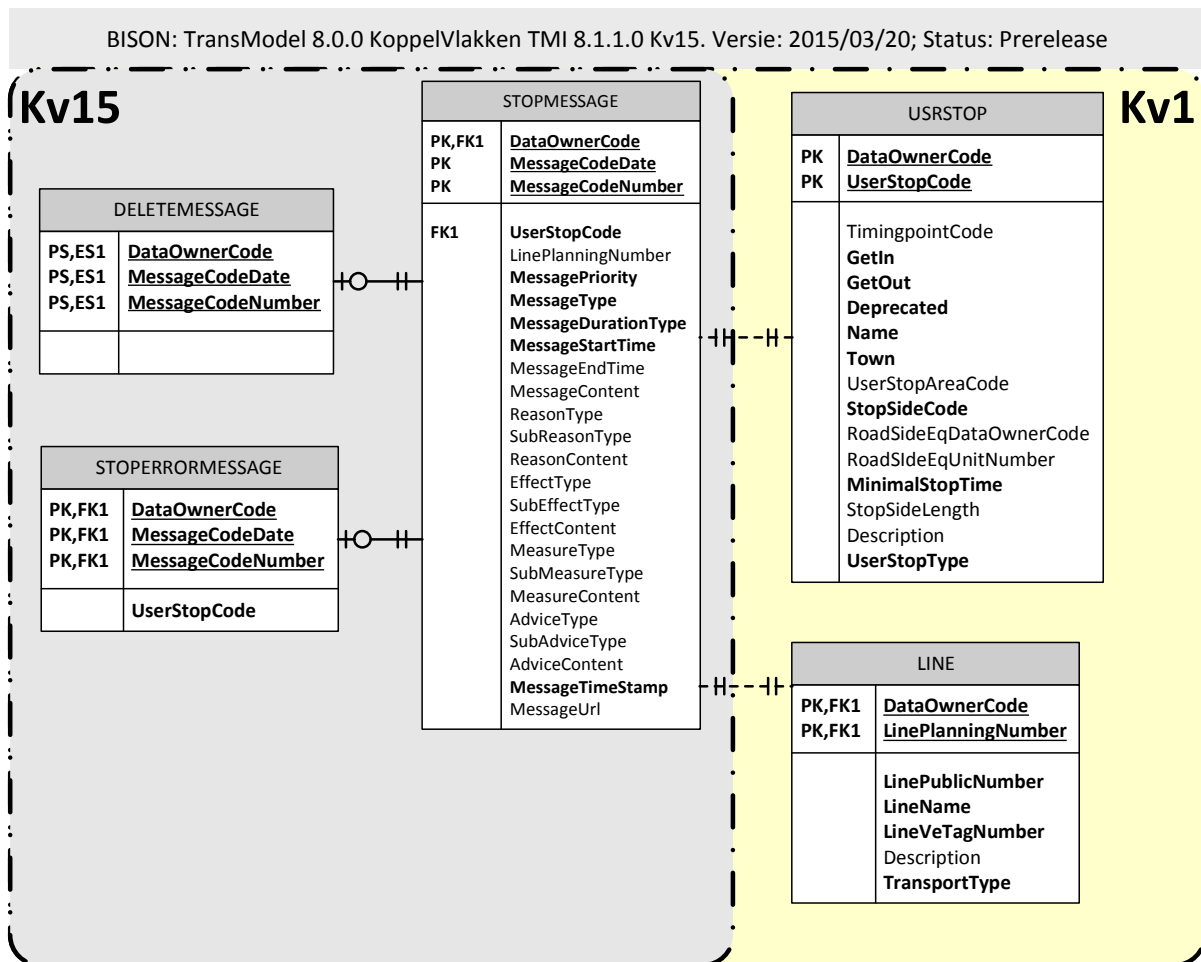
BISON: TransModel 8.0.0 KoppelVlakken TMI 8.1.1.0 Kv15. Versie: 2015/03/20; Status: Prerelease

Kv15

Kv1

STOPMESSAGE

| | |
|---|---|
| PK,FK1 | DataOwnerCode |
| PK | MessageCodeDate |
| PK | MessageCodeNumber |
| FK1 | UserStopCode |
| | LinePlanningNumber |
| | MessagePriority |
| | MessageType |
| | MessageDurationType |
| | MessageStartTime |
| | MessageEndTime |
| | MessageContent |
| | ReasonType |
| | SubReasonType |
| | ReasonContent |
| | EffectType |
| | SubEffectType |
| | EffectContent |
| | MeasureType |
| | SubMeasureType |
| | MeasureContent |
| | AdviceType |
| | SubAdviceType |
| | AdviceContent |
| | MessageTimeStamp |
| | MessageUrl |

DELETEMESSAGE

| | |
|---|---|
| PS,ES1 | DataOwnerCode |
| PS,ES1 | MessageCodeDate |
| PS,ES1 | MessageCodeNumber |
| | |

STOPERRORMESSAGE

| | |
|---|---|
| PK,FK1 | DataOwnerCode |
| PK,FK1 | MessageCodeDate |
| PK,FK1 | MessageCodeNumber |
| | UserStopCode |

USRSTOP

| | |
|---|---|
| PK | DataOwnerCode |
| PK | UserStopCode |
| | TimingpointCode |
| | GetIn |
| | GetOut |
| | Deprecated |
| | Name |
| | Town |
| | UserStopAreaCode |
| | StopSideCode |
| | RoadSideEqDataOwnerCode |
| | RoadSIdeEqUnitNumber |
| | MinimalStopTime |
| | StopSideLength |
| | Description |
| | UserStopType |

LINE

| | |
|---|---|
| PK,FK1 | DataOwnerCode |
| PK,FK1 | LinePlanningNumber |
| | LinePublicNumber |
| | LineName |
| | LineVeTagNumber |
| | Description |
| | TransportType |